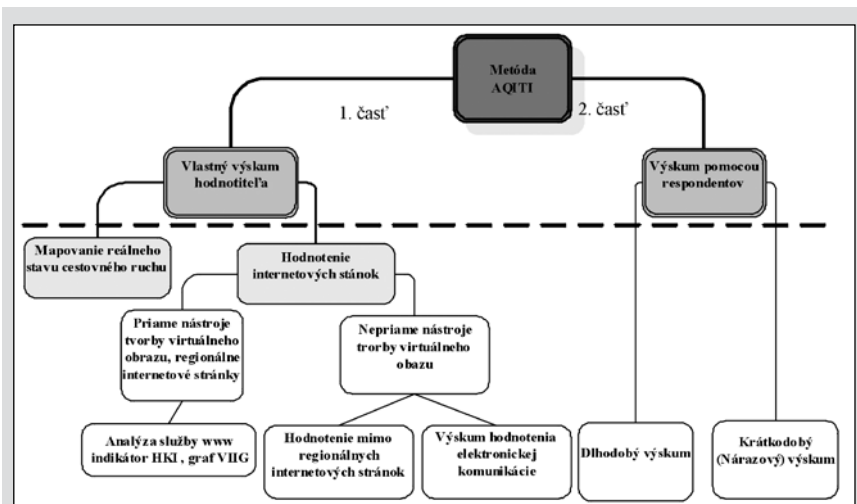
Metóda AQITI

1. časť

2. časť

Vlastný výskum hodnotiteľa

Výskum pomocou respondentov

Mapovanie reálneho stavu cestovného ruchu

Hodnotenie internetových stánok

Priame nástroje tvorby virtuálneho obrazu, regionálne internetové stránky

Nepriame nástroje trorby virtuálneho obazu

Analýza služby www indikátor HKI , graf VIIG

Hodnotenie mimo regionálnych internetových stránok

Výskum hodnotenia elektronickej komunikácie

Dlhodobý výskum

Krátkodobý (Nárazový) výskum